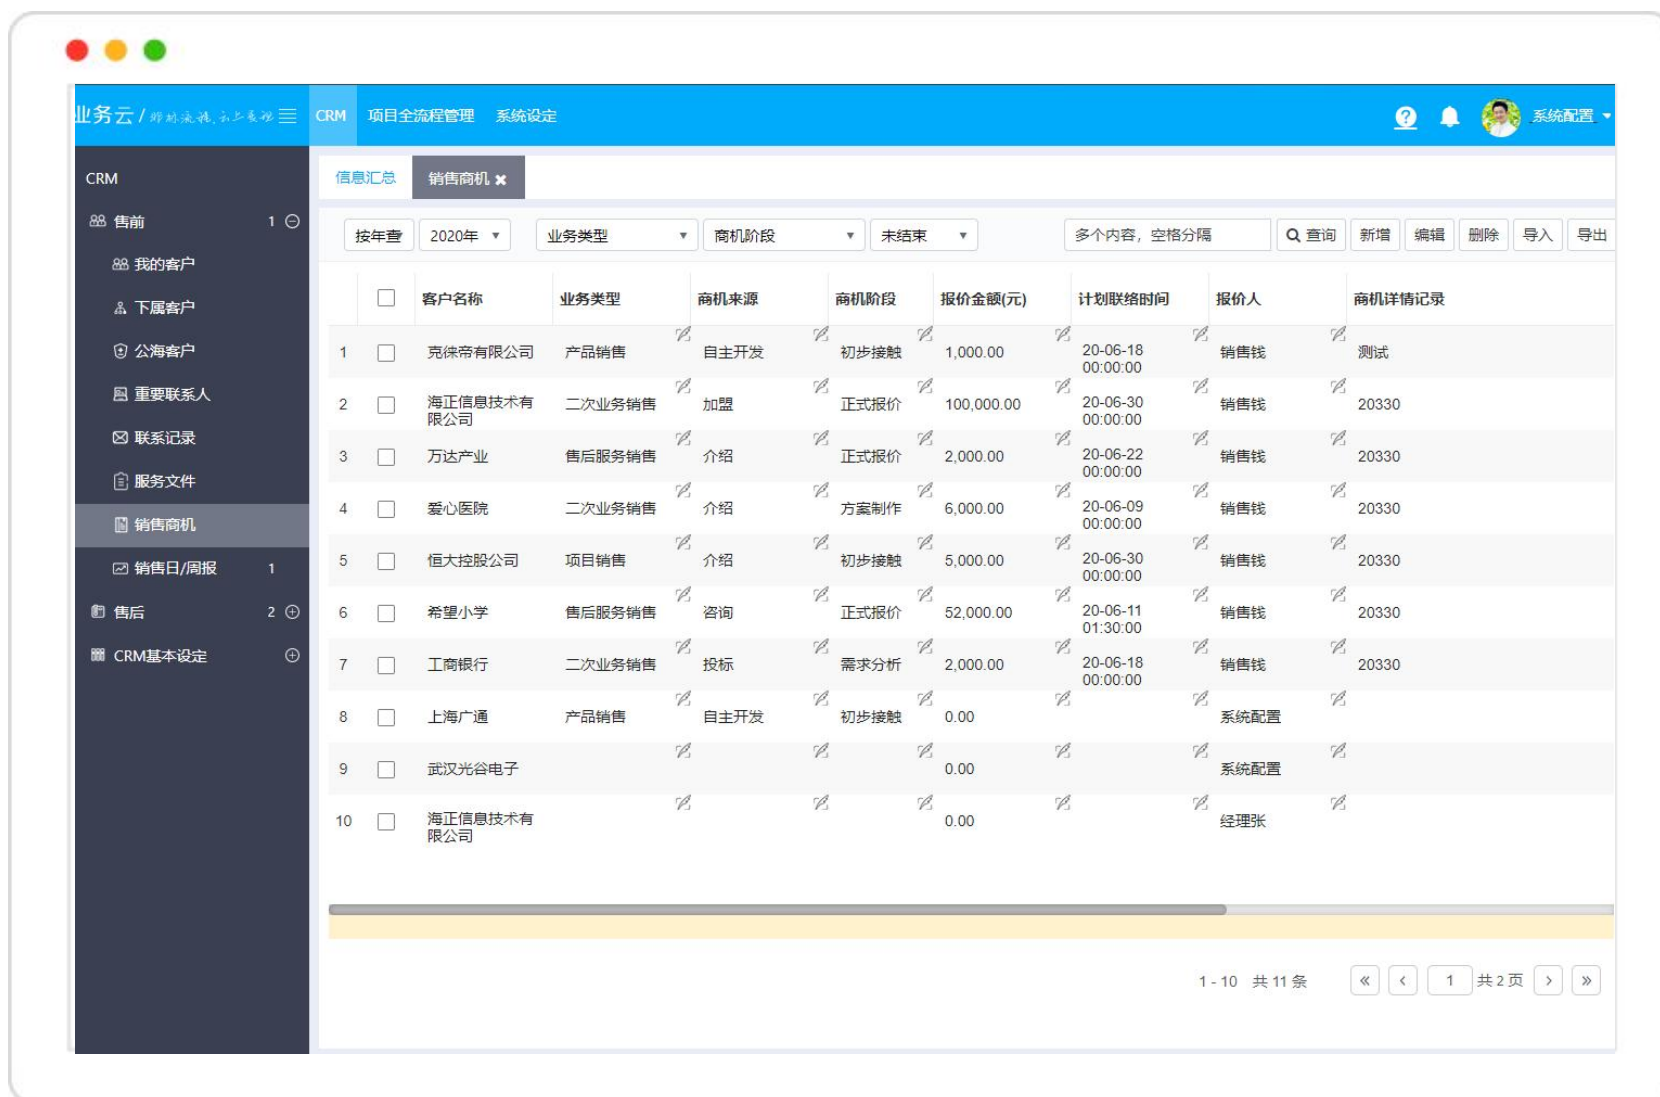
业务云 / 群策群力，永不言弃

CRM 项目全流程管理 系统设定

系统配置

CRM
售前 1
我的客户
下属客户
公海客户
重要联系人
联系记录
服务文件
销售商机
销售日/周报 1
售后 2
CRM基本设定

信息汇总 销售商机

按年查 2020年 业务类型 商机阶段 未结束 多个内容，空格分隔 查询 新增 编辑 删除 导入 导出

| | | 客户名称 | 业务类型 | 商机来源 | 商机阶段 | 报价金额(元) | 计划联络时间 | 报价人 | 商机详情记录 |
|---|---|---|---|---|---|---|---|---|---|
| 1 | | 克徕帝有限公司 | 产品销售 | 自主开发 | 初步接触 | 1,000.00 | 20-06-18 00:00:00 | 销售钱 | 测试 |
| 2 | | 海正信息技术有限公司 | 二次业务销售 | 加盟 | 正式报价 | 100,000.00 | 20-06-30 00:00:00 | 销售钱 | 20330 |
| 3 | | 万达产业 | 售后服务销售 | 介绍 | 正式报价 | 2,000.00 | 20-06-22 00:00:00 | 销售钱 | 20330 |
| 4 | | 爱心医院 | 二次业务销售 | 介绍 | 方案制作 | 6,000.00 | 20-06-09 00:00:00 | 销售钱 | 20330 |
| 5 | | 恒大控股公司 | 项目销售 | 介绍 | 初步接触 | 5,000.00 | 20-06-30 00:00:00 | 销售钱 | 20330 |
| 6 | | 希望小学 | 售后服务销售 | 咨询 | 正式报价 | 52,000.00 | 20-06-11 01:30:00 | 销售钱 | 20330 |
| 7 | | 工商银行 | 二次业务销售 | 投标 | 需求分析 | 2,000.00 | 20-06-18 00:00:00 | 销售钱 | 20330 |
| 8 | | 上海广通 | 产品销售 | 自主开发 | 初步接触 | 0.00 | | 系统配置 | |
| 9 | | 武汉光谷电子 | | | | 0.00 | | 系统配置 | |
| 10 | | 海正信息技术有限公司 | | | | 0.00 | | 经理张 | |

1 - 10 共 11 条 « ‹ 1 共 2 页 › »